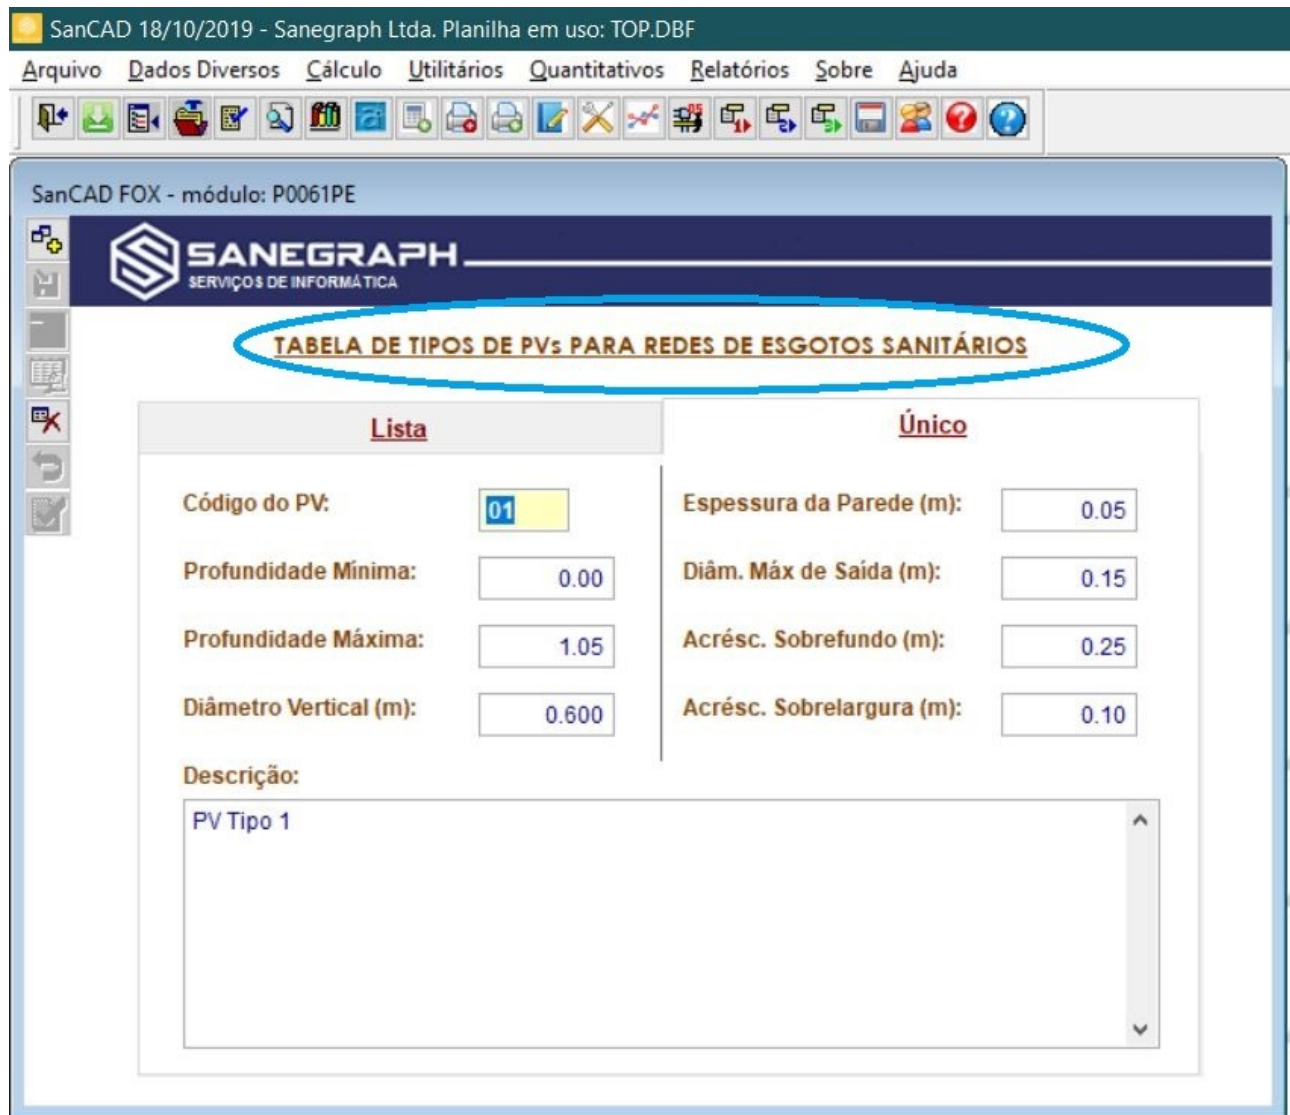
SanCAD 18/10/2019 - Sanegraph Ltda. Planilha em uso: TOP.DBF

Arquivo Dados Diversos Cálculo Utilitários Quantitativos Relatórios Sobre Ajuda

SanCAD FOX - módulo: P0061PE

SANEGRAPH
SERVIÇOS DE INFORMÁTICA

TABELA DE TIPOS DE PVs PARA REDES DE ESGOTOS SANITÁRIOS

Lista

Único

Código do PV: 01

Profundidade Mínima: 0.00

Profundidade Máxima: 1.05

Diâmetro Vertical (m): 0.600

Espessura da Parede (m): 0.05

Diâm. Máx de Saída (m): 0.15

Acrésc. Sobrefundo (m): 0.25

Acrésc. Sobrelargura (m): 0.10

Descrição:

PV Tipo 1